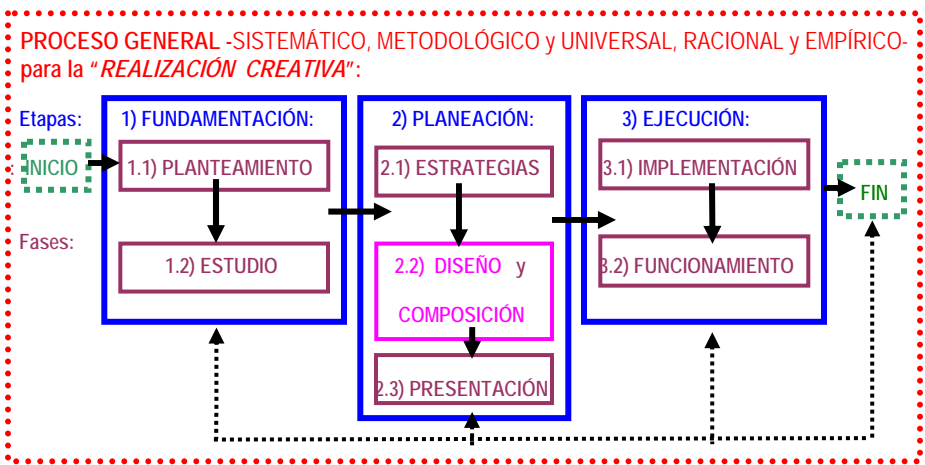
PROCESO GENERAL -SISTEMÁTICO, METODOLÓGICO y UNIVERSAL, RACIONAL y EMPÍRICO- para la "*REALIZACIÓN CREATIVA*":

Etapas:

INICIO

Fases:

1) FUNDAMENTACIÓN:

1.1) PLANTEAMIENTO

1.2) ESTUDIO

2) PLANEACIÓN:

2.1) ESTRATEGIAS

2.2) DISEÑO y COMPOSICIÓN

2.3) PRESENTACIÓN

3) EJECUCIÓN:

3.1) IMPLEMENTACIÓN

3.2) FUNCIONAMIENTO

FIN